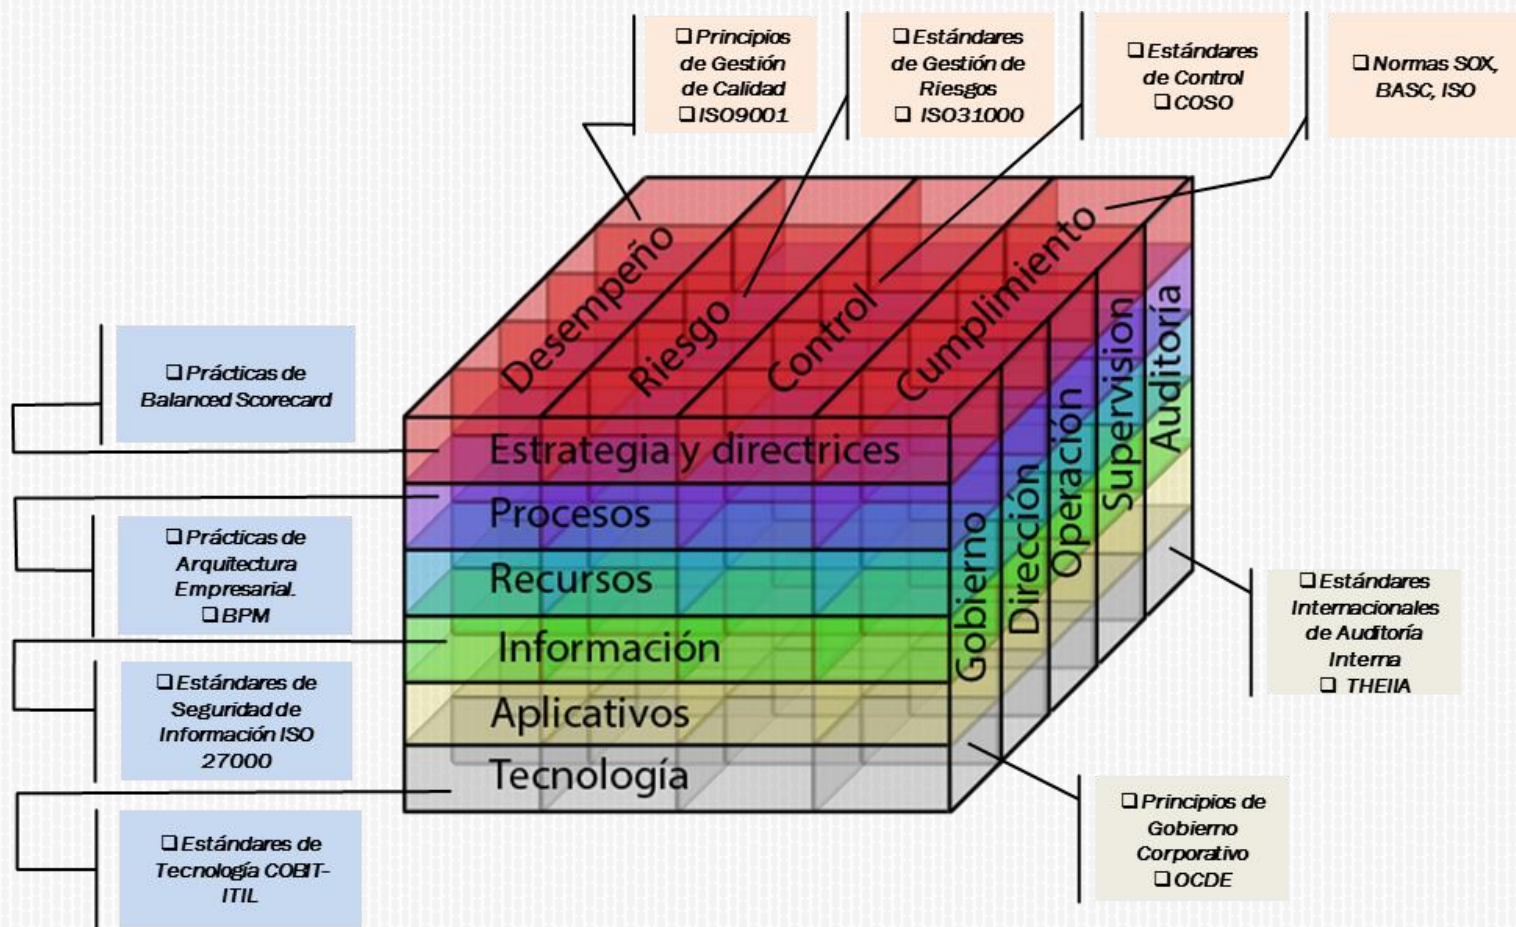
❑ Principios de Gestión de Calidad
❑ ISO9001

❑ Estándares de Gestión de Riesgos
❑ ISO31000

❑ Estándares de Control
❑ COSO

❑ Normas SOX, BASC, ISO

❑ Prácticas de Balanced Scorecard

❑ Prácticas de Arquitectura Empresarial.
❑ BPM

❑ Estándares de Seguridad de Información ISO 27000

❑ Estándares de Tecnología COBIT-ITIL

Desempeño
Riesgo
Control
Cumplimiento

Estrategia y directrices
Procesos
Recursos
Información
Aplicativos
Tecnología

Gobierno
Dirección
Operación
Supervisión
Auditoría

❑ Estándares Internacionales de Auditoría Interna
❑ THEIIA

❑ Principios de Gobierno Corporativo
❑ OCDE